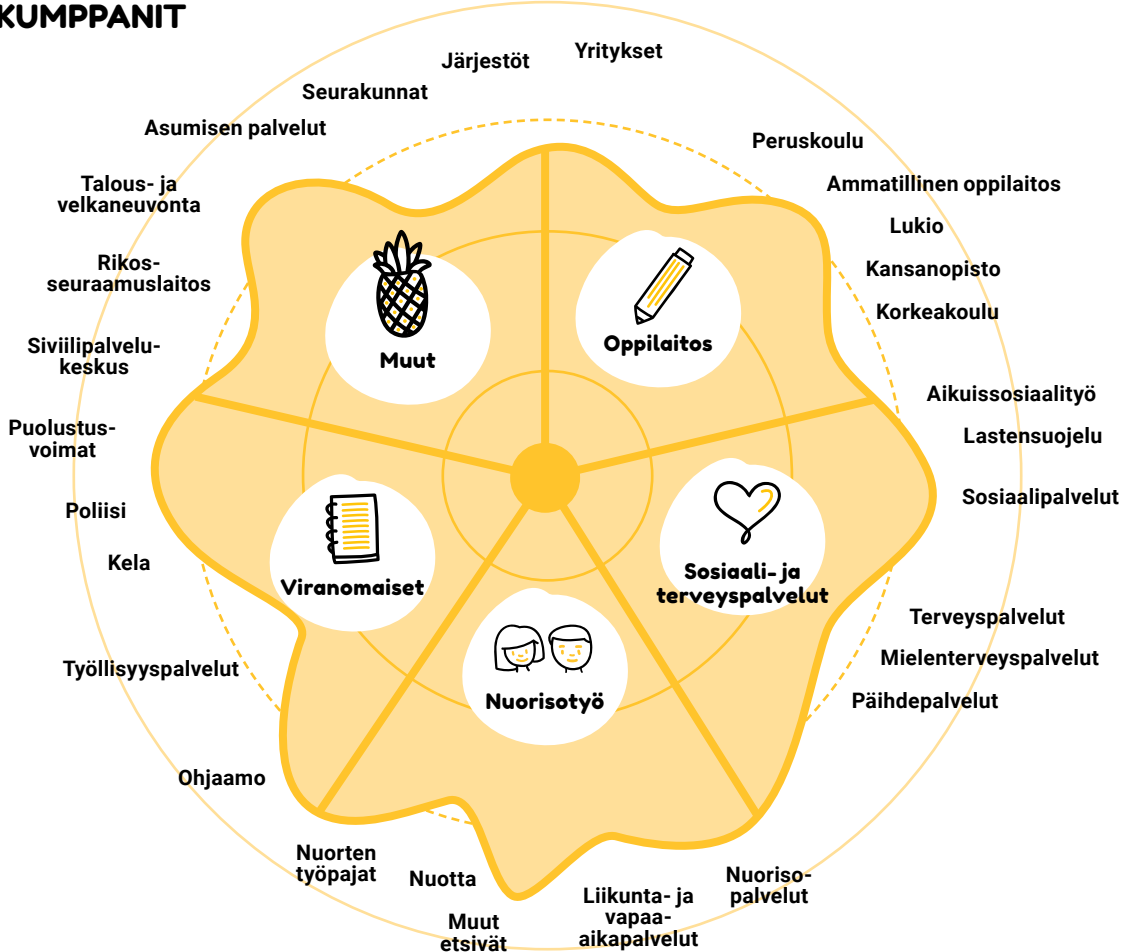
KUMPPANIT

Järjestöt
Yritykset
Seurakunnat
Asumisen palvelut
Peruskoulu
Ammatillinen oppilaitos
Talous- ja velkaneuvonta
Lukio
Kansanopisto
Rikosseuraamuslaitos
Korkeakoulu
Siviilipalvelukeskus
Muut
Oppilaitos
Aikuissosiaalityö
Puolustusvoimat
Lastensuojelu
Sosiaalipalvelut
Poliisi
Kela
Viranomaiset
Sosiaali- ja terveyspalvelut
Terveyspalvelut
Mielenterveyspalvelut
Työllisyyspalvelut
Nuorisotyö
Päihdepalvelut
Ohjaamo
Nuorten työpajat
Nuotta
Nuorisopalvelut
Liikunta- ja vapaa-aikapalvelut
Muut etsivät